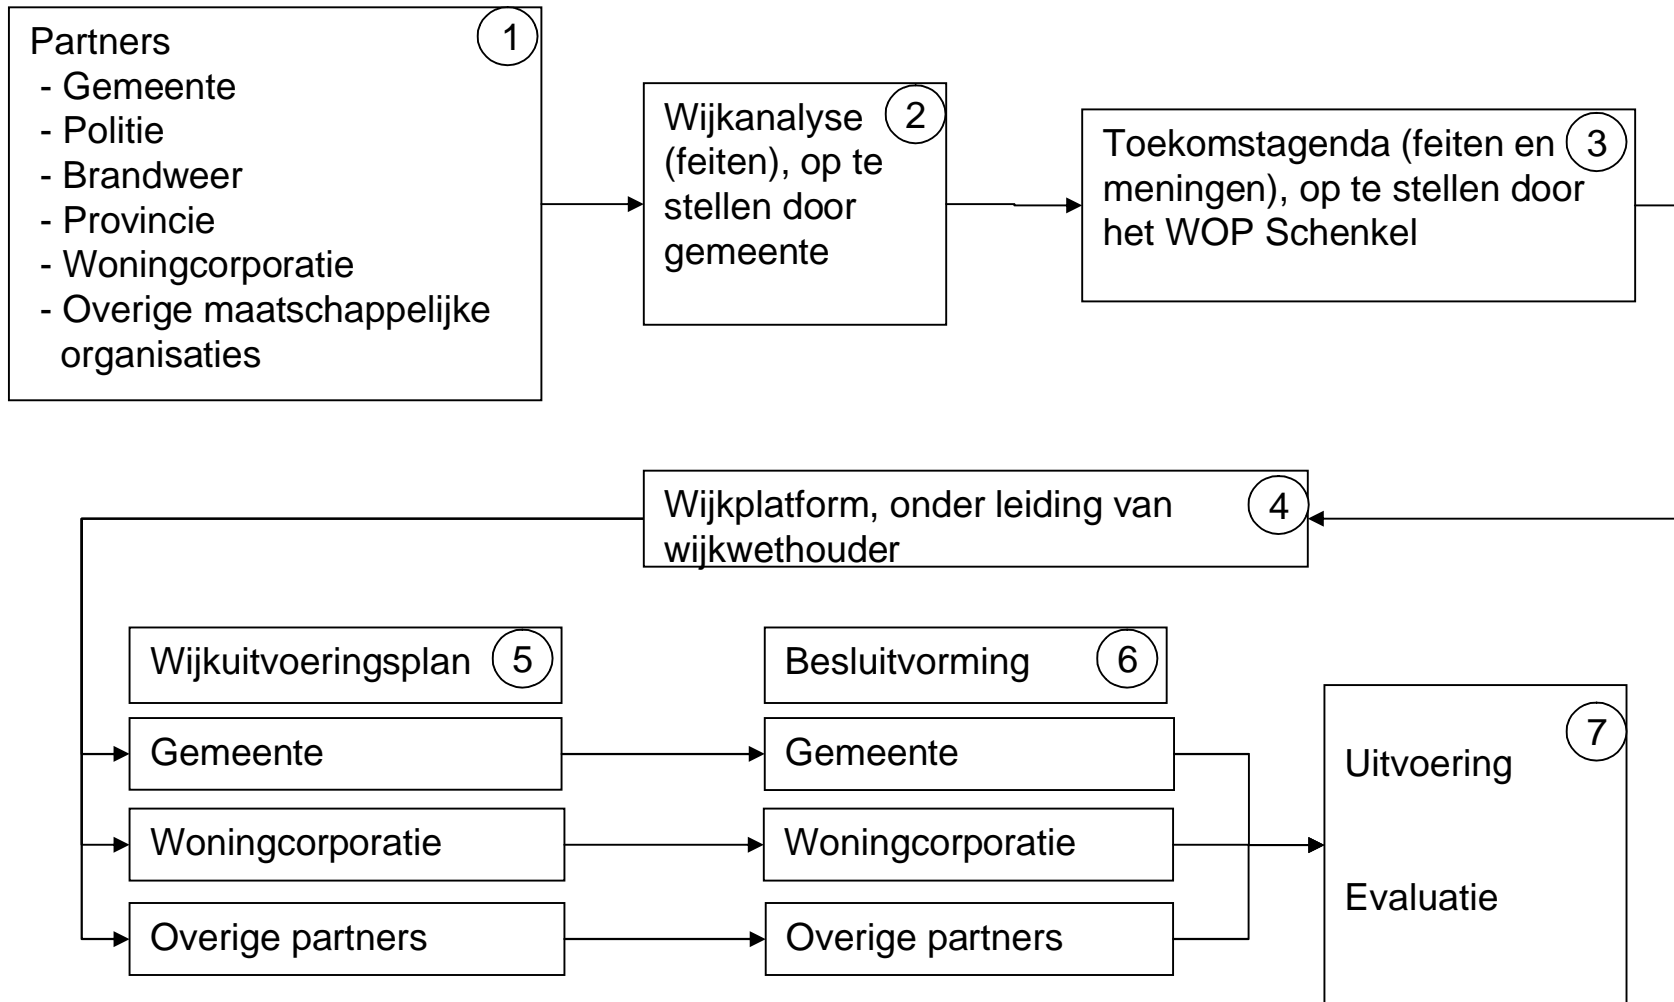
Partners
- Gemeente
- Politie
- Brandweer
- Provincie
- Woningcorporatie
- Overige maatschappelijke organisaties

1

Wijkanalyse (feiten), op te stellen door gemeente

2

Toekomstagenda (feiten en meningen), op te stellen door het WOP Schenkel

3

Wijkplatform, onder leiding van wijkwethouder

4

Wijkuitvoeringsplan

5

Gemeente

Woningcorporatie

Overige partners

Besluitvorming

6

Gemeente

Woningcorporatie

Overige partners

7

Uitvoering

Evaluatie